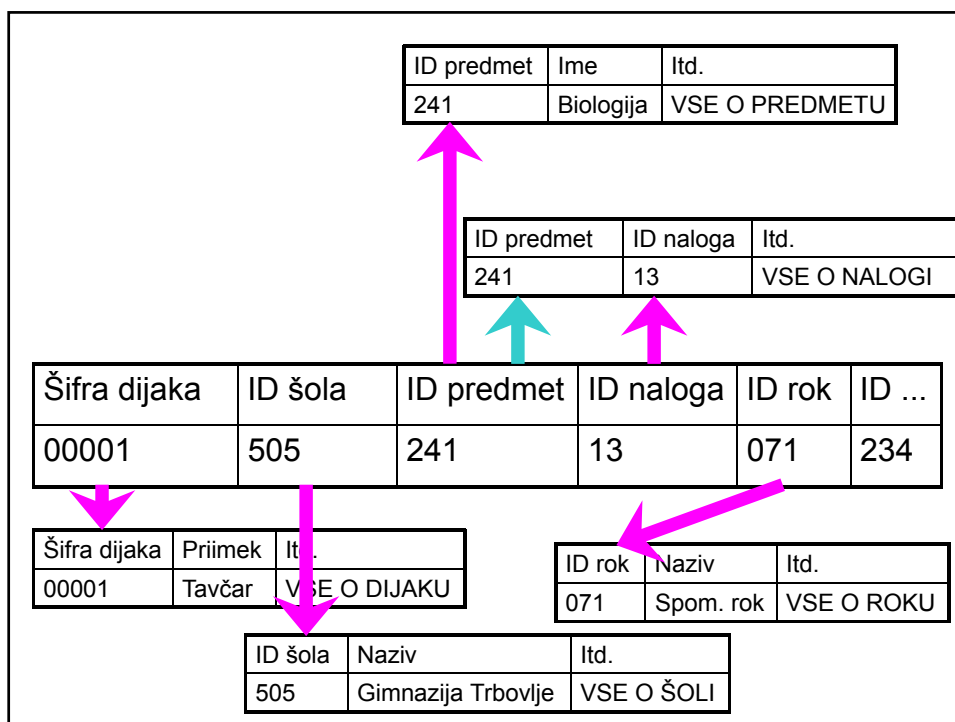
| ID predmet | Ime | Itd. |
|---|---|---|
| 241 | Biologija | VSE O PREDMETU |

| ID predmet | ID naloga | Itd. |
|---|---|---|
| 241 | 13 | VSE O NALOGI |

| Šifra dijaka | ID šola | ID predmet | ID naloga | ID rok | ID ... |
|---|---|---|---|---|---|
| 00001 | 505 | 241 | 13 | 071 | 234 |

| Šifra dijaka | Priimek | Itd. |
|---|---|---|
| 00001 | Tavčar | VSE O DIJAKU |

| ID rok | Naziv | Itd. |
|---|---|---|
| 071 | Spom. rok | VSE O ROKU |

| ID šola | Naziv | Itd. |
|---|---|---|
| 505 | Gimnazija Trbovlje | VSE O ŠOLI |